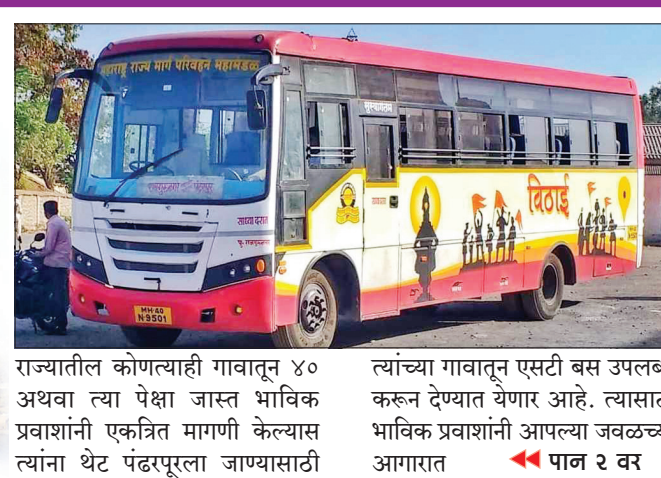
महाराष्ट्र राज्य मार्ग परिवहन महामंडळ

विठाई

MH 40 N 9501

राज्यातील कोणत्याही गावातून ४० अथवा त्या पेक्षा जास्त भाविक प्रवाशांनी एकत्रित मागणी केल्यास त्यांना थेट पंढरपूरला जाण्यासाठी

त्यांच्या गावातून एसटी बस उपलब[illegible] करून देण्यात येणार आहे. त्यासा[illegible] भाविक प्रवाशांनी आपल्या जवळच्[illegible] आगारात

पान २ वर